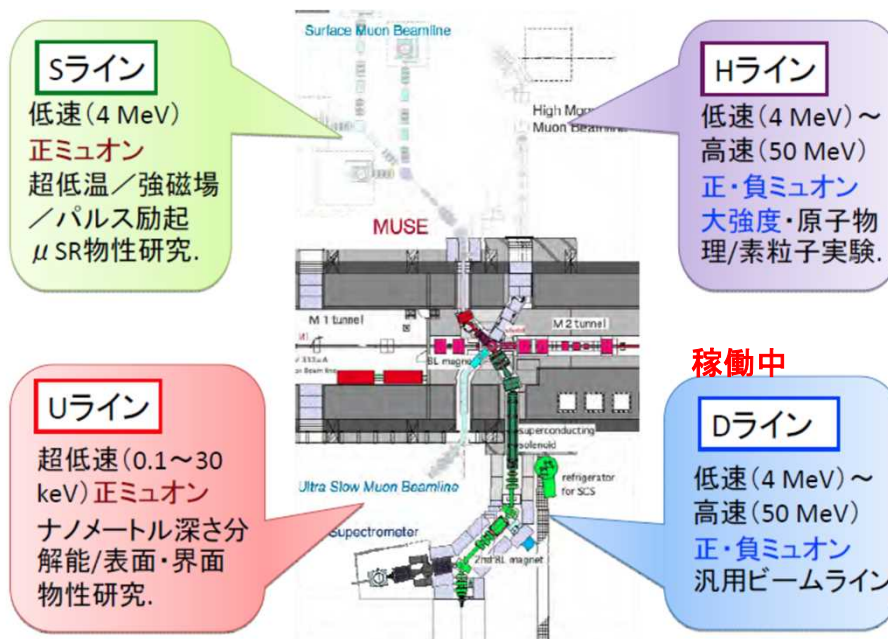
Sライン
低速（4 MeV）
正ミュオン
超低温／強磁場／パルス励起
μSR物性研究.

Surface Muon Beamline

High Momentum Muon Beamline

Hライン
低速（4 MeV）～高速（50 MeV）
正・負ミュオン
大強度・原子物理/素粒子実験.

MUSE

M 1 tunnel

M 2 tunnel

稼働中

Uライン
超低速（0.1～30 keV）正ミュオン
ナノメートル深さ分解能/表面・界面物性研究.

Ultra Slow Muon Beamline

superconducting solenoid

refrigerator for SCS

Spectrometer

2nd BL magnet

Dライン
低速（4 MeV）～高速（50 MeV）
正・負ミュオン
汎用ビームライン